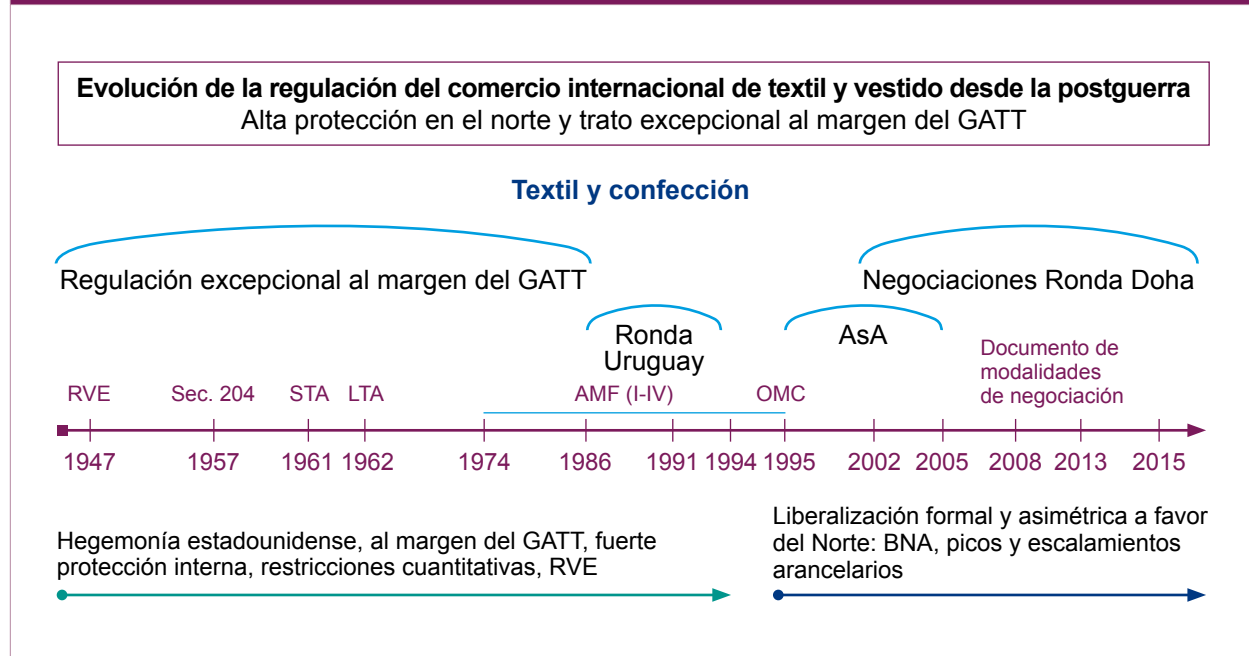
**Evolución de la regulación del comercio internacional de textil y vestido desde la postguerra**
Alta protección en el norte y trato excepcional al margen del GATT

**Textil y confección**

Regulación excepcional al margen del GATT

Negociaciones Ronda Doha

Ronda Uruguay

AsA

Documento de modalidades de negociación

RVE Sec. 204 STA LTA AMF (I-IV) OMC

1947 1957 1961 1962 1974 1986 1991 1994 1995 2002 2005 2008 2013 2015

Hegemonía estadounidense, al margen del GATT, fuerte protección interna, restricciones cuantitativas, RVE

Liberalización formal y asimétrica a favor del Norte: BNA, picos y escalamientos arancelarios